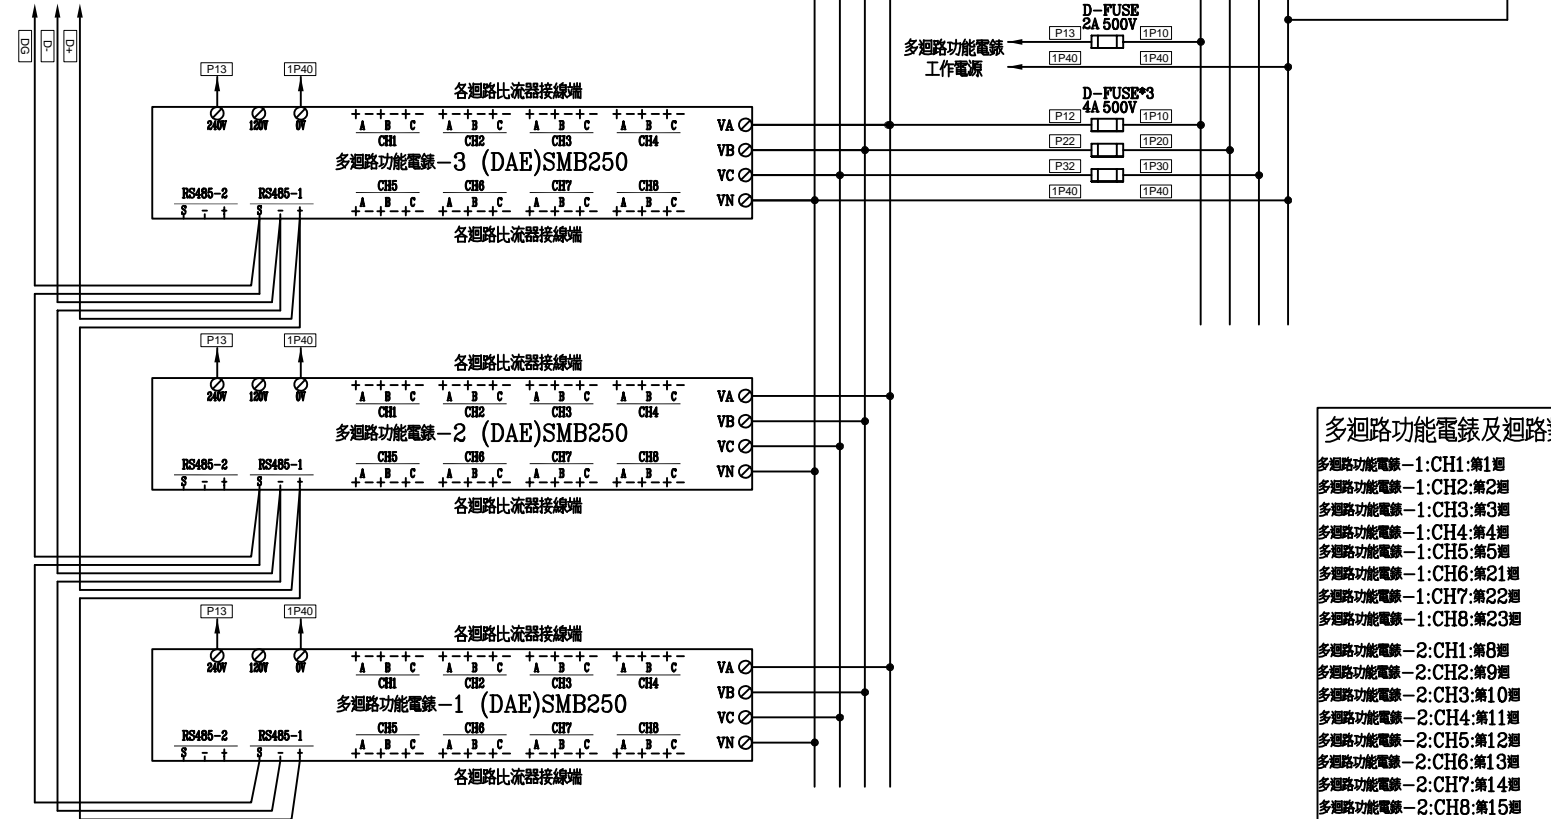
DG D- D+

P13 1P40

各迴路比流器接線端

240V 120V 0V

+-+-+- A B C CH1 +-+-+- A B C CH2 +-+-+- A B C CH3 +-+-+- A B C CH4

多迴路功能電錶-3 (DAE)SMB250

RS485-2 S - + RS485-1 S - +

CH5 A B C +-+-+- CH6 A B C +-+-+- CH7 A B C +-+-+- CH8 A B C +-+-+-

VA VB VC VN

各迴路比流器接線端

D-FUSE 2A 500V

P13 1P10

多迴路功能電錶 工作電源

1P40 1P40

D-FUSE*3 4A 500V

P12 1P10

P22 1P20

P32 1P30

1P40 1P40

P13 1P40

各迴路比流器接線端

240V 120V 0V

+-+-+- A B C CH1 +-+-+- A B C CH2 +-+-+- A B C CH3 +-+-+- A B C CH4

多迴路功能電錶-2 (DAE)SMB250

RS485-2 S - + RS485-1 S - +

CH5 A B C +-+-+- CH6 A B C +-+-+- CH7 A B C +-+-+- CH8 A B C +-+-+-

VA VB VC VN

各迴路比流器接線端

P13 1P40

各迴路比流器接線端

240V 120V 0V

+-+-+- A B C CH1 +-+-+- A B C CH2 +-+-+- A B C CH3 +-+-+- A B C CH4

多迴路功能電錶-1 (DAE)SMB250

RS485-2 S - + RS485-1 S - +

CH5 A B C +-+-+- CH6 A B C +-+-+- CH7 A B C +-+-+- CH8 A B C +-+-+-

VA VB VC VN

各迴路比流器接線端

多迴路功能電錶及迴路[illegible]
多迴路功能電錶-1:CH1:第1迴
多迴路功能電錶-1:CH2:第2迴
多迴路功能電錶-1:CH3:第3迴
多迴路功能電錶-1:CH4:第4迴
多迴路功能電錶-1:CH5:第5迴
多迴路功能電錶-1:CH6:第21迴
多迴路功能電錶-1:CH7:第22迴
多迴路功能電錶-1:CH8:第23迴
多迴路功能電錶-2:CH1:第8迴
多迴路功能電錶-2:CH2:第9迴
多迴路功能電錶-2:CH3:第10迴
多迴路功能電錶-2:CH4:第11迴
多迴路功能電錶-2:CH5:第12迴
多迴路功能電錶-2:CH6:第13迴
多迴路功能電錶-2:CH7:第14迴
多迴路功能電錶-2:CH8:第15迴